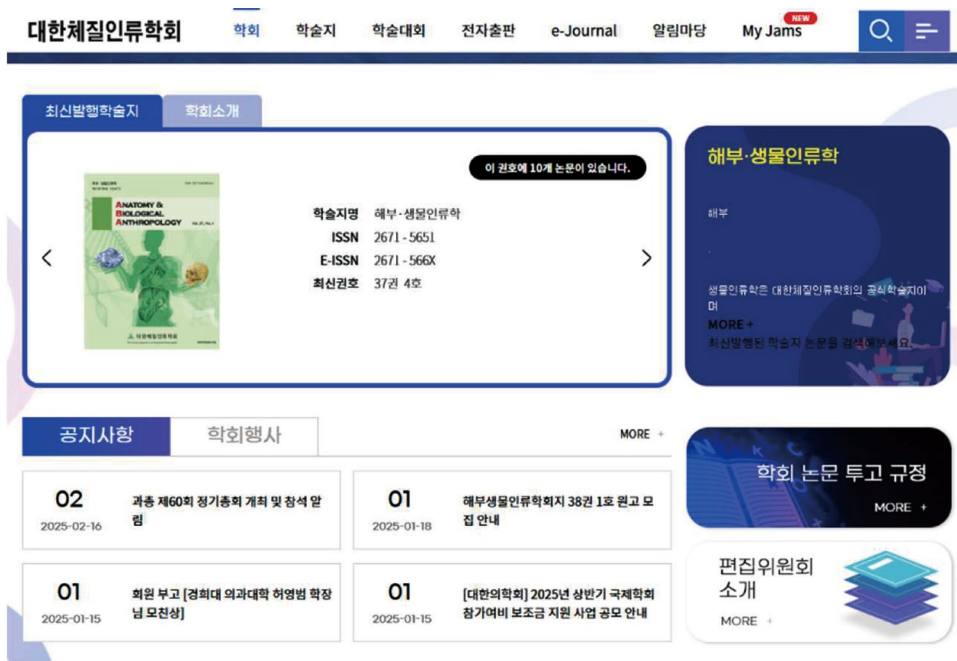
대한체질인류학회

학회 학술지 학술대회 전자출판 e-Journal 알림마당 My Jams NEW

최신발행학술지 학회소개

이 권호에 10개 논문이 있습니다.

ANATOMY & BIOLOGICAL ANTHROPOLOGY

대한체질인류학회

학술지명 해부·생물인류학
ISSN 2671-5651
E-ISSN 2671-566X
최신권호 37권 4호

해부·생물인류학

해부

생물인류학은 대한체질인류학회의 공식학술지이며

MORE +

최신발행된 학술지 논문을 검색해보세요.

공지사항 학회행사 MORE +

02
2025-02-16
과총 제60회 정기총회 개최 및 참석 알림

01
2025-01-18
해부생물인류학회지 38권 1호 원고 모집 안내

01
2025-01-15
회원 부고 [경희대 의과대학 허영범 학장님 모친상]

01
2025-01-15
[대한의학회] 2025년 상반기 국제학회 참가여비 보조금 지원 사업 공모 안내

학회 논문 투고 규정
MORE +

편집위원회 소개
MORE +